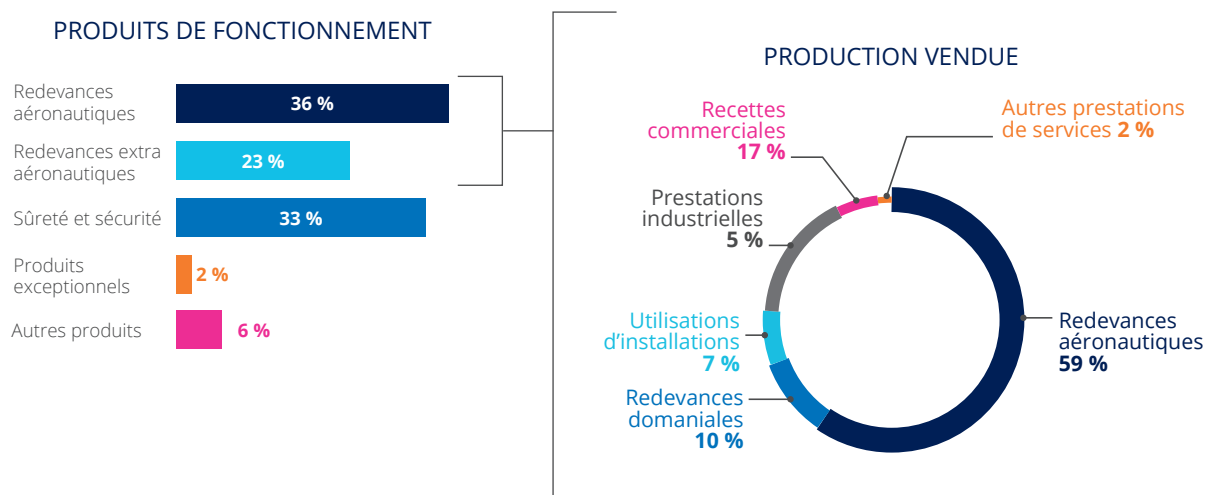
PRODUITS DE FONCTIONNEMENT

Redevances aéronautiques 36 %

Redevances extra aéronautiques 23 %

Sûreté et sécurité 33 %

Produits exceptionnels 2 %

Autres produits 6 %

PRODUCTION VENDUE

Recettes commerciales 17 %

Autres prestations de services 2 %

Prestations industrielles 5 %

Utilisations d'installations 7 %

Redevances domaniales 10 %

Redevances aéronautiques 59 %